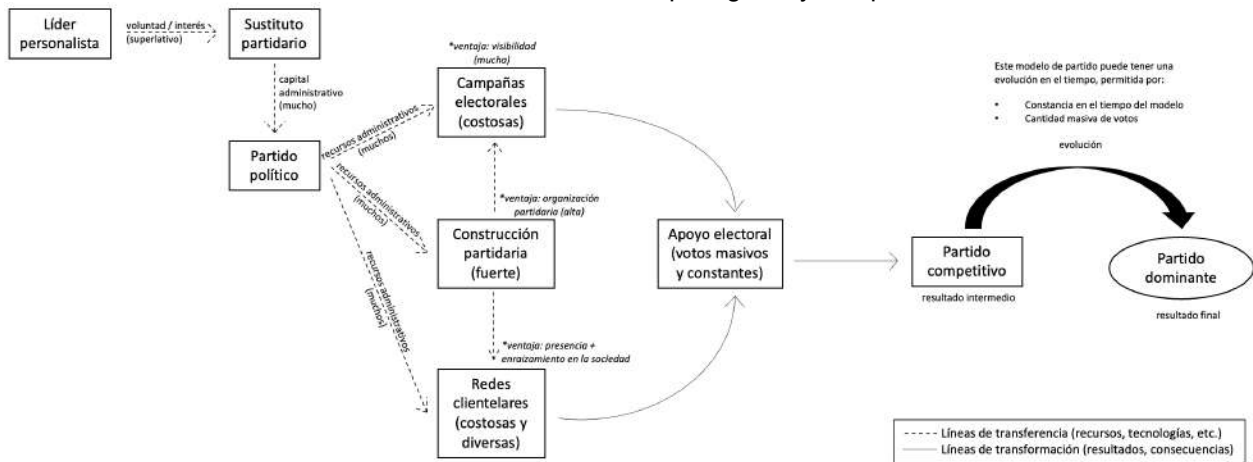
Líder personalista

voluntad / interés (superlativo)

Sustituto partidario

capital administrativo (mucho)

Partido político

recursos administrativos (muchos)

recursos administrativos (muchos)

recursos administrativos (muchos)

*ventaja: visibilidad (mucha)

Campañas electorales (costosas)

*ventaja: organización partidaria (alta)

Construcción partidaria (fuerte)

*ventaja: presencia + enraizamiento en la sociedad

Redes clientelares (costosas y diversas)

Apoyo electoral (votos masivos y constantes)

Partido competitivo

resultado intermedio

Este modelo de partido puede tener una evolución en el tiempo, permitida por:

• Constancia en el tiempo del modelo
• Cantidad masiva de votos

evolución

Partido dominante

resultado final

Líneas de transferencia (recursos, tecnologías, etc.)
Líneas de transformación (resultados, consecuencias)